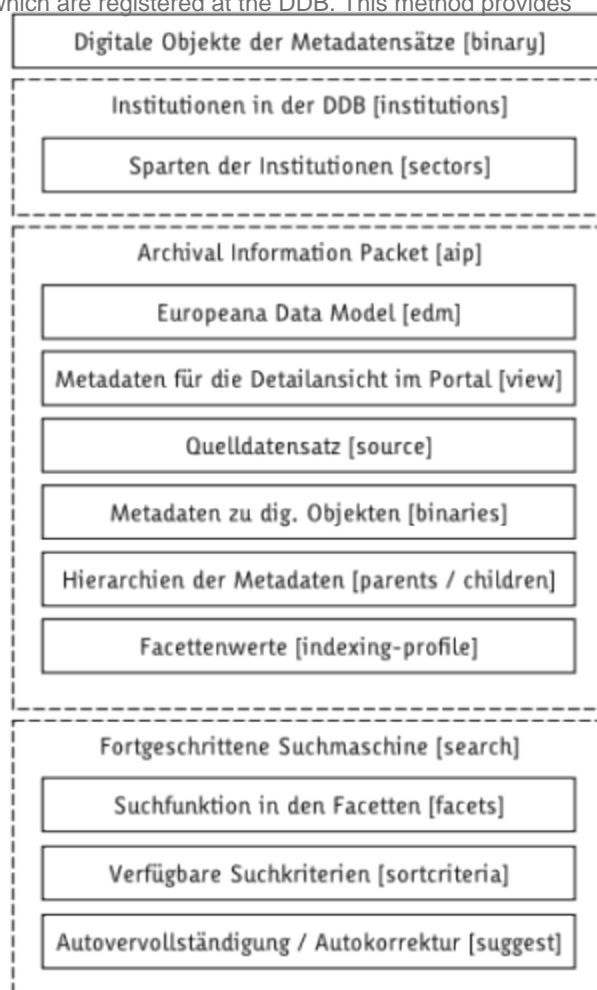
which are registered at the DDB. This method provides

Digitale Objekte der Metadatensätze [binary]

Institutionen in der DDB [institutions]

Sparten der Institutionen [sectors]

Archival Information Packet [aip]

Europeana Data Model [edm]

Metadaten für die Detailansicht im Portal [view]

Quelldatensatz [source]

Metadaten zu dig. Objekten [binaries]

Hierarchien der Metadaten [parents / children]

Facettenwerte [indexing-profile]

Fortgeschrittene Suchmaschine [search]

Suchfunktion in den Facetten [facets]

Verfügbare Suchkriterien [sortcriteria]

Autovervollständigung / Autokorrektur [suggest]